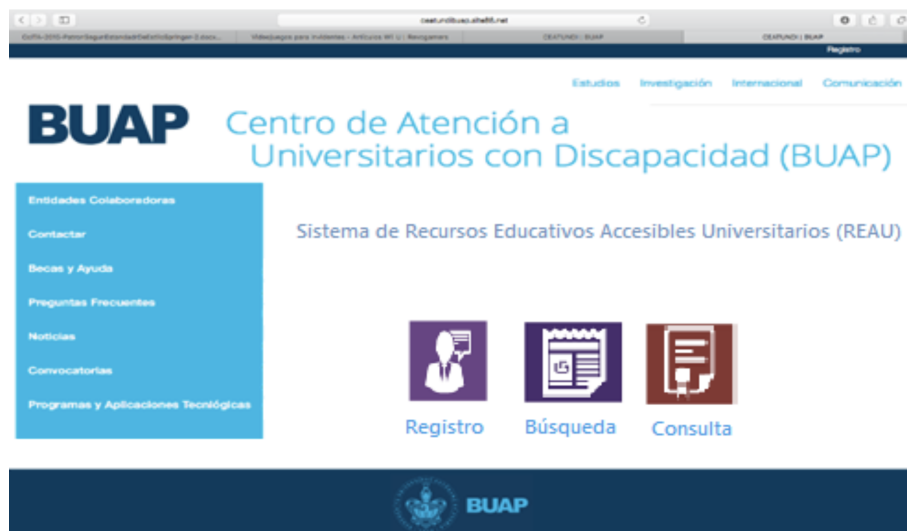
ceat.undibuap.shelbl.net

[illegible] | Videojuegos para invidentes - Artículos Wii U : Revogamers | CEATUNDI \| BUAP | CEATUNDI \| BUAP

Registro

Estudios Investigación Internacional Comunicación

BUAP Centro de Atención a Universitarios con Discapacidad (BUAP)

Entidades Colaboradoras
Contactar
Becas y Ayuda
Preguntas Frecuentes
Noticias
Convocatorias
Programas y Aplicaciones Tecnológicas

Sistema de Recursos Educativos Accesibles Universitarios (REAU)

Registro Búsqueda Consulta

BUAP